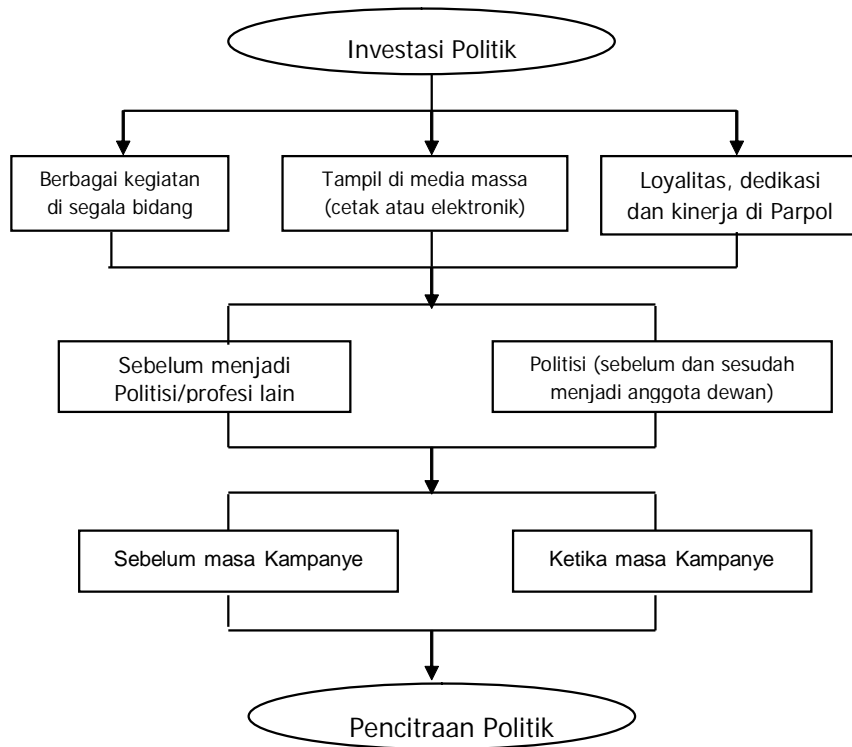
Investasi Politik

Berbagai kegiatan di segala bidang

Tampil di media massa (cetak atau elektronik)

Loyalitas, dedikasi dan kinerja di Parpol

Sebelum menjadi Politisi/profesi lain

Politisi (sebelum dan sesudah menjadi anggota dewan)

Sebelum masa Kampanye

Ketika masa Kampanye

Pencitraan Politik